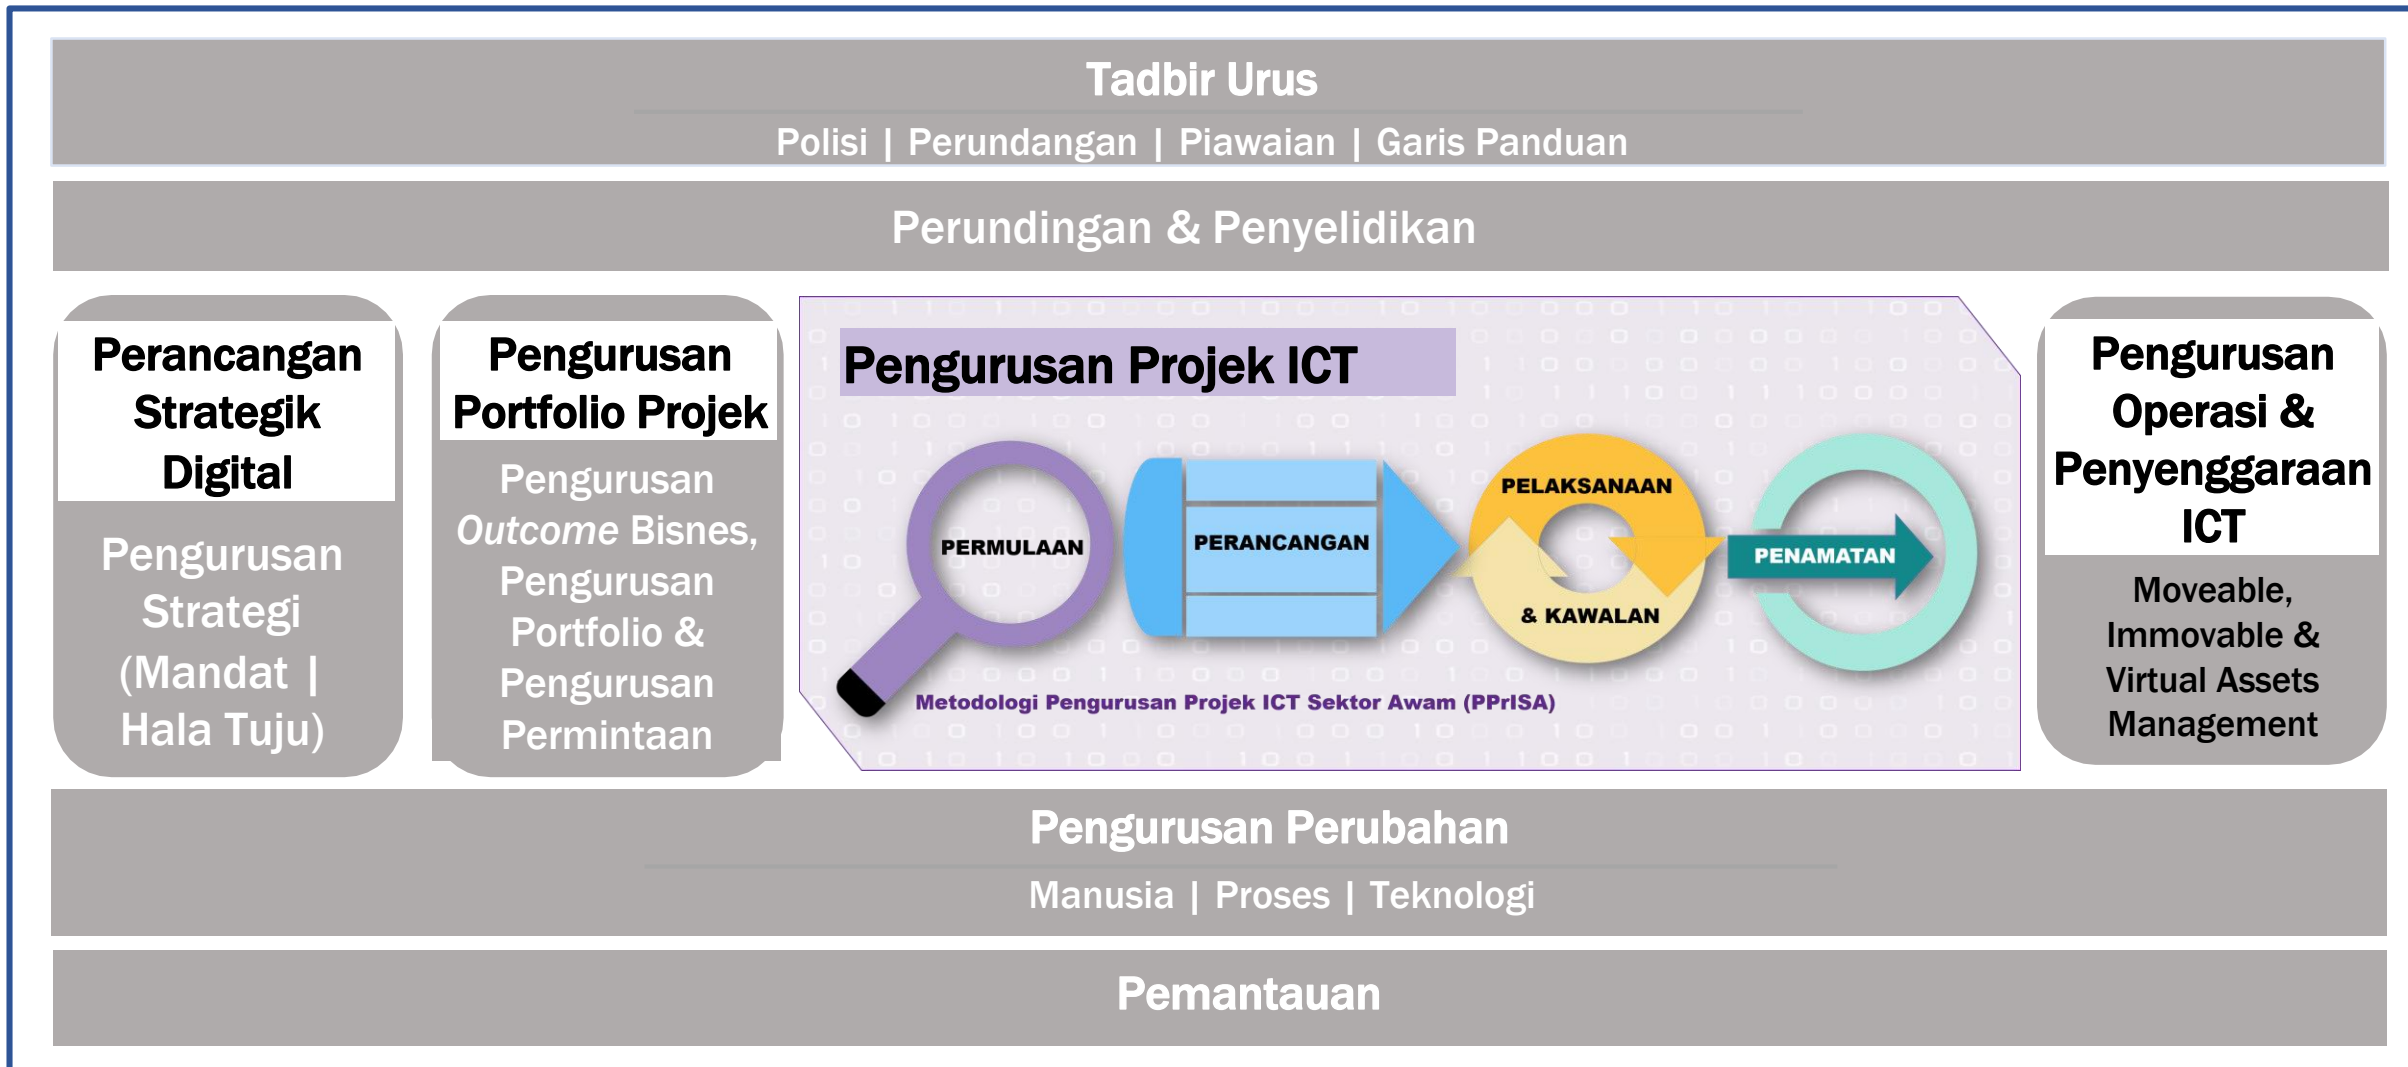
Tadbir Urus

Polisi | Perundangan | Piawaian | Garis Panduan

Perundingan & Penyelidikan

Perancangan Strategik Digital

Pengurusan Strategi (Mandat | Hala Tuju)

Pengurusan Portfolio Projek

Pengurusan *Outcome* Bisnes, Pengurusan Portfolio & Pengurusan Permintaan

Pengurusan Projek ICT

PERMULAAN

PERANCANGAN

PELAKSANAAN

& KAWALAN

PENAMATAN

Metodologi Pengurusan Projek ICT Sektor Awam (PPrISA)

Pengurusan Operasi & Penyenggaraan ICT

Moveable, Immovable & Virtual Assets Management

Pengurusan Perubahan

Manusia | Proses | Teknologi

Pemantauan